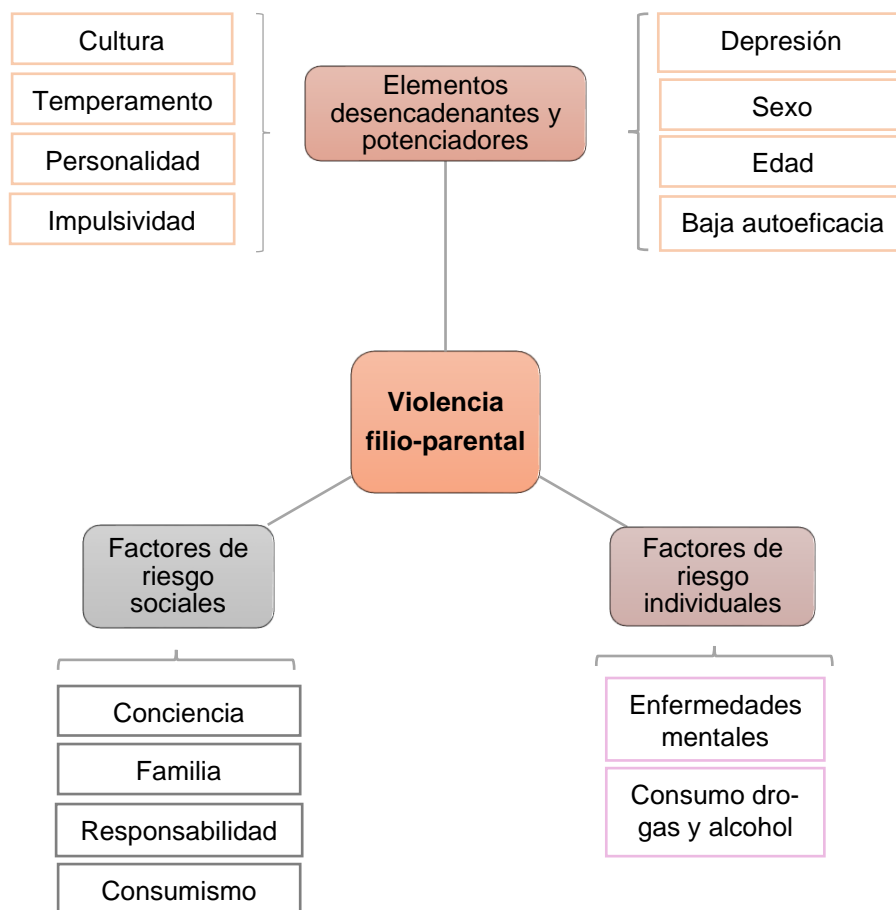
Cultura

Temperamento

Personalidad

Impulsividad

Elementos desencadenantes y potenciadores

Depresión

Sexo

Edad

Baja autoeficacia

**Violencia filio-parental**

Factores de riesgo sociales

Factores de riesgo individuales

Conciencia

Familia

Responsabilidad

Consumismo

Enfermedades mentales

Consumo drogas y alcohol